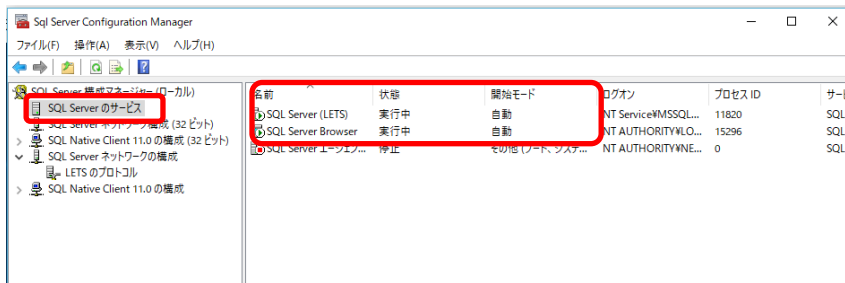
Sql Server Configuration Manager

ファイル(F) 操作(A) 表示(V) ヘルプ(H)

SQL Server 構成マネージャー (ローカル)
SQL Server のサービス
SQL Server ネットワークの構成 (32 ビット)
SQL Native Client 11.0 の構成 (32 ビット)
SQL Server ネットワークの構成
LETS のプロトコル
SQL Native Client 11.0 の構成

| 名前 | 状態 | 開始モード | ログオン | プロセス ID | サー |
|---|---|---|---|---|---|
| SQL Server (LETS) | 実行中 | 自動 | NT Service¥MSSQL... | 11820 | SQL |
| SQL Server Browser | 実行中 | 自動 | NT AUTHORITY¥LO... | 15296 | SQL |
| SQL Server エージェ... | 停止 | その他 (ブート、システ... | NT AUTHORITY¥NE... | 0 | SQL |